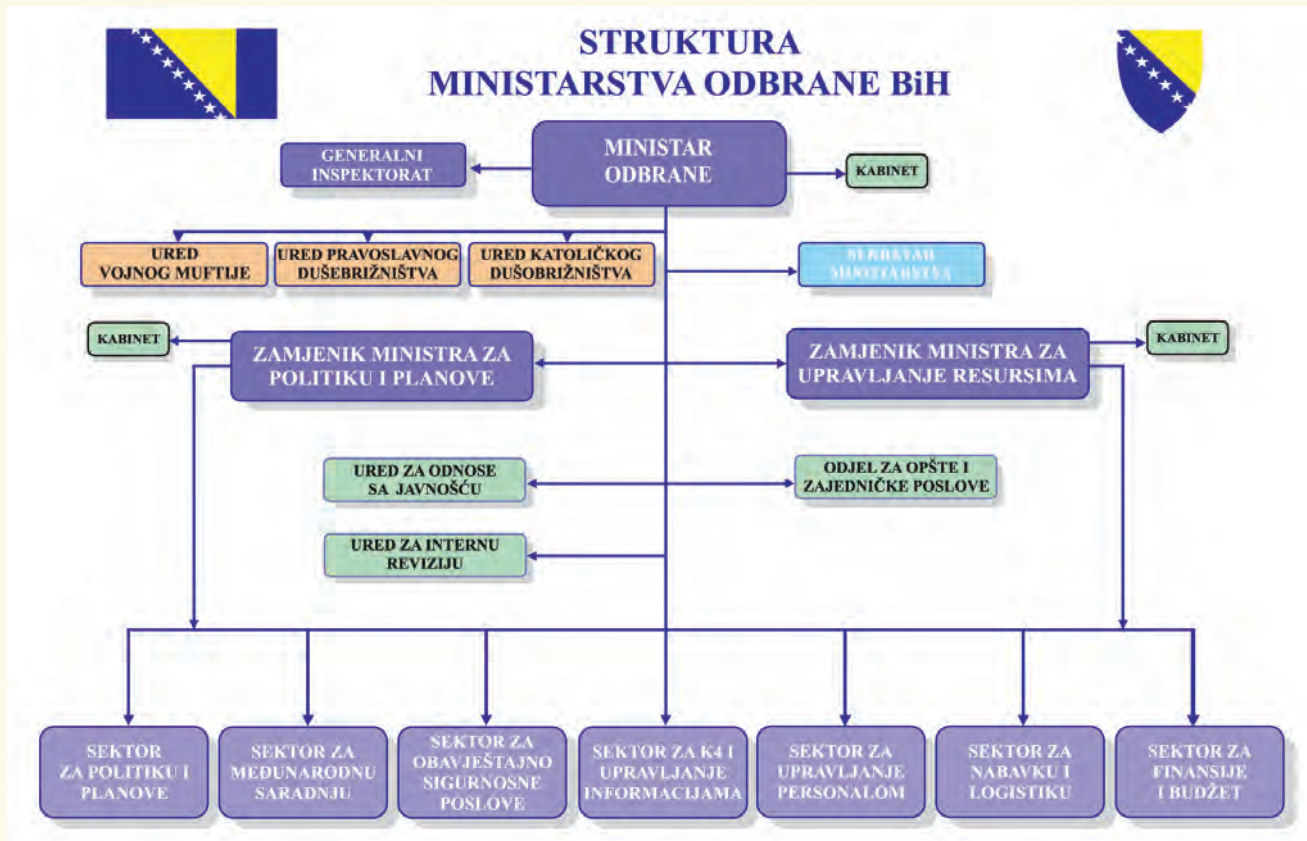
STRUKTURA
MINISTARSTVA ODBRANE BiH

MINISTAR ODBRANE

GENERALNI INSPEKTORAT

KABINET

URED VOJNOG MUFTIJE

URED PRAVOSLAVNOG DUŠEBRIŽNIŠTVA

URED KATOLIČKOG DUŠOBRIŽNIŠTVA

SEKRETAR MINISTARSTVA

KABINET

ZAMJENIK MINISTRA ZA POLITIKU I PLANOVE

ZAMJENIK MINISTRA ZA UPRAVLJANJE RESURSIMA

KABINET

URED ZA ODNOSE SA JAVNOŠĆU

ODJEL ZA OPŠTE I ZAJEDNIČKE POSLOVE

URED ZA INTERNU REVIZIJU

SEKTOR ZA POLITIKU I PLANOVE

SEKTOR ZA MEĐUNARODNU SARADNJU

SEKTOR ZA OBAVJEŠTAJNO SIGURNOSNE POSLOVE

SEKTOR ZA K4 I UPRAVLJANJE INFORMACIJAMA

SEKTOR ZA UPRAVLJANJE PERSONALOM

SEKTOR ZA NABAVKU I LOGISTIKU

SEKTOR ZA FINANSIJE I BUDŽET